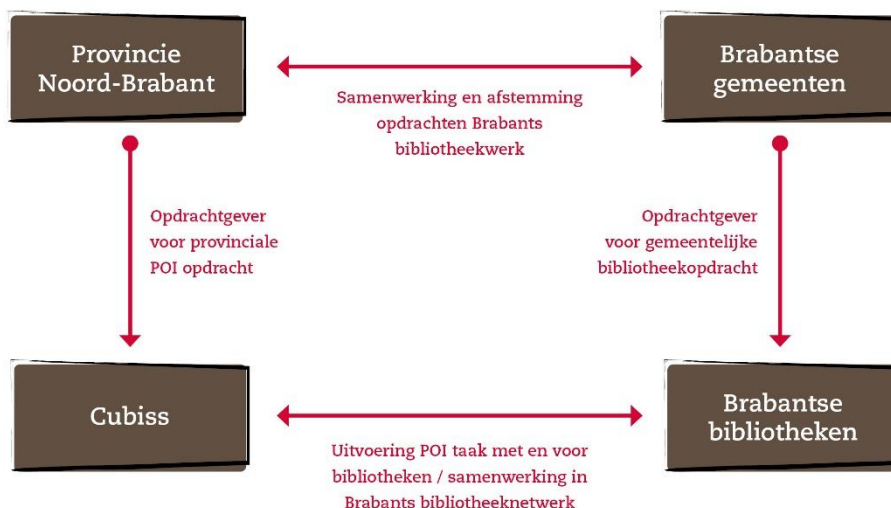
Provincie Noord-Brabant

Samenwerking en afstemming opdrachten Brabants bibliotheekwerk

Brabantse gemeenten

Opdrachtgever voor provinciale POI opdracht

Opdrachtgever voor gemeentelijke bibliotheekopdracht

Cubiss

Uitvoering POI taak met en voor bibliotheken / samenwerking in Brabants bibliotheeknetwerk

Brabantse bibliotheken